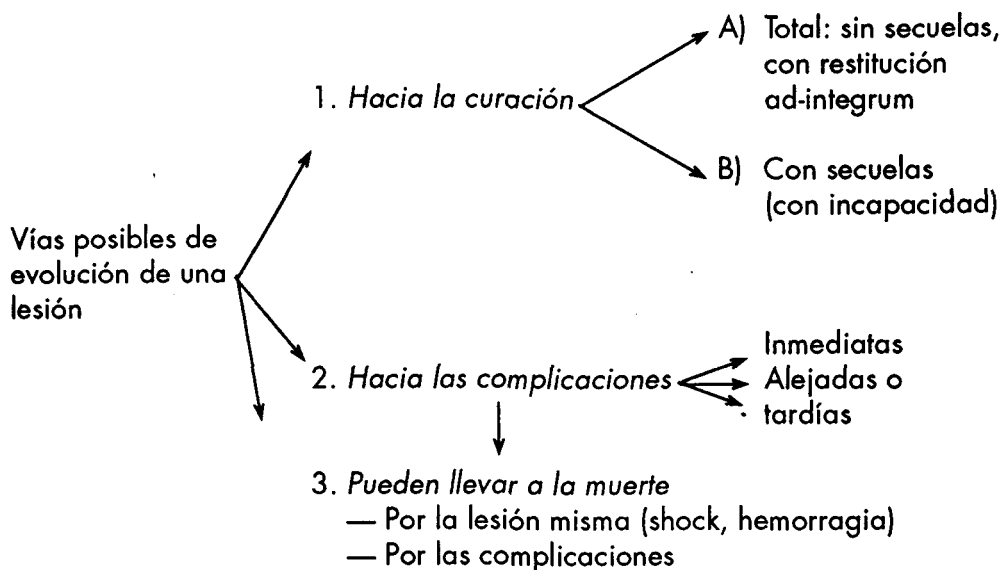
Vías posibles de evolución de una lesión

1. *Hacia la curación*

A) Total: sin secuelas, con restitución ad-integrum

B) Con secuelas (con incapacidad)

2. *Hacia las complicaciones*

Inmediatas
Alejadas o tardías

3. *Pueden llevar a la muerte*
— Por la lesión misma (shock, hemorragia)
— Por las complicaciones